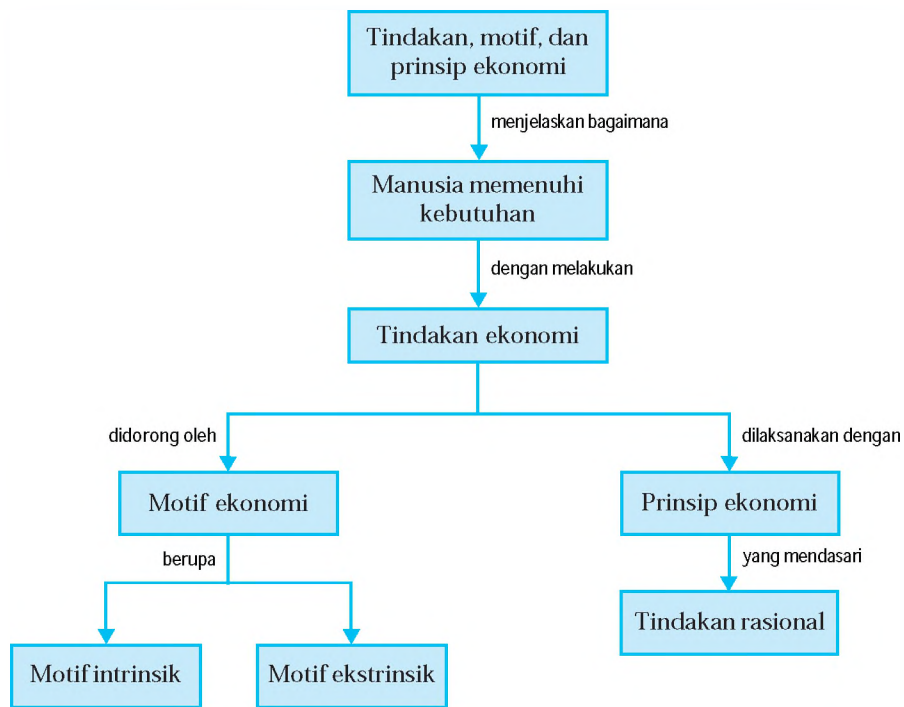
Tindakan, motif, dan prinsip ekonomi

menjelaskan bagaimana

Manusia memenuhi kebutuhan

dengan melakukan

Tindakan ekonomi

didorong oleh

Motif ekonomi

berupa

Motif intrinsik

Motif ekstrinsik

dilaksanakan dengan

Prinsip ekonomi

yang mendasari

Tindakan rasional